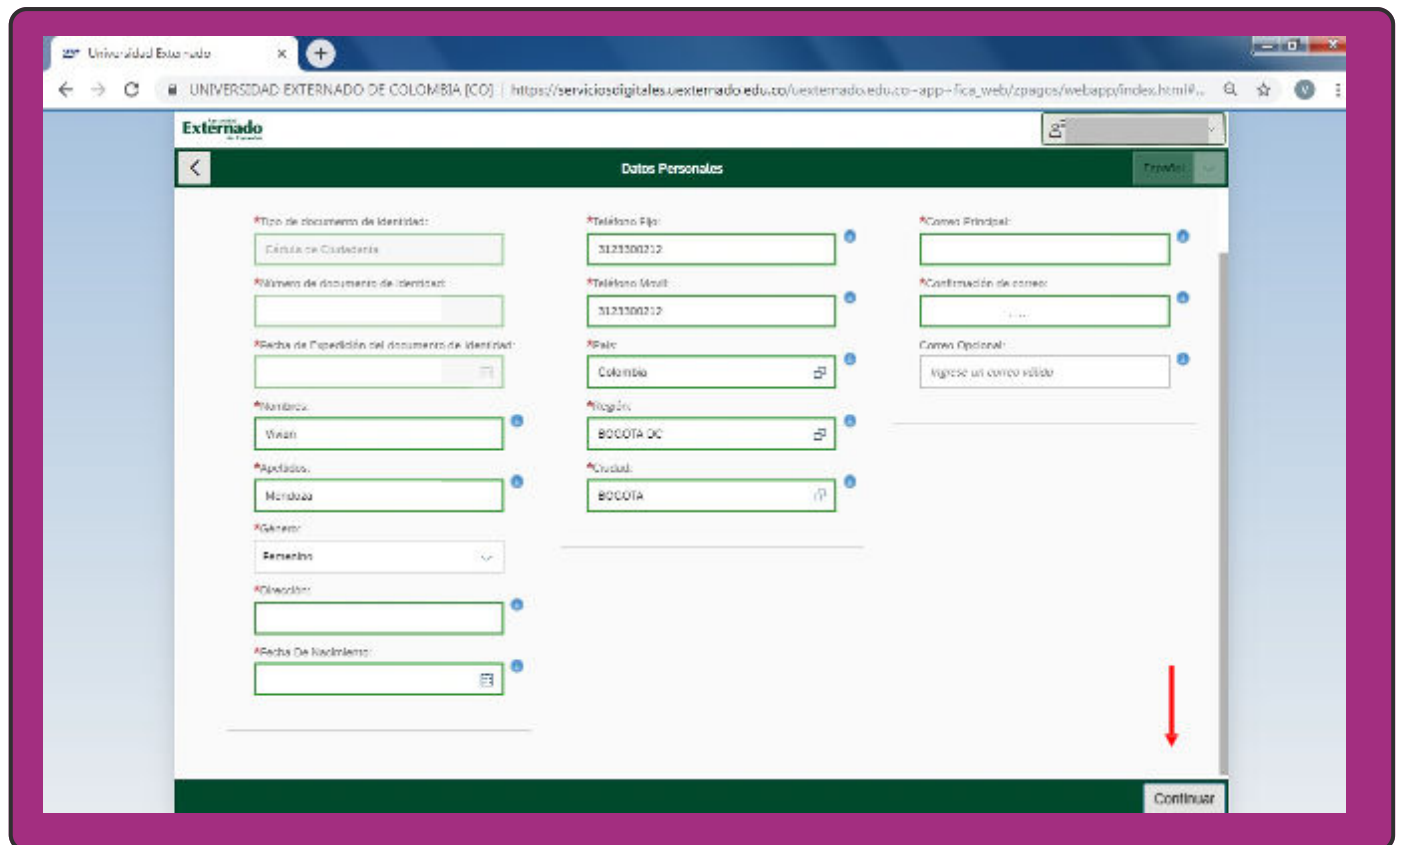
Universidad Externado

UNIVERSIDAD EXTERNADO DE COLOMBIA [CO] | https://serviciosdigitales.uexternado.edu.co/uexternado.edu.co~app~fica_web/zpagos/webapp/index.html#...

Externado

Datos Personales

Español

*Tipo de documento de identidad:
Cédula de Ciudadanía

*Número de documento de identidad:

*Fecha de Expedición del documento de identidad:

*Nombres:
Vivian

*Apellidos:
Mendoza

*Género:
Femenino

*Dirección:

*Fecha De Nacimiento:

*Teléfono Fijo:
3123300212

*Teléfono Movil:
3123300212

*País:
Colombia

*Región:
BOGOTA DC

*Ciudad:
BOGOTA

*Correo Principal:

*Confirmación de correo:

Correo Opcional:
Ingrese un correo válido

Continuar